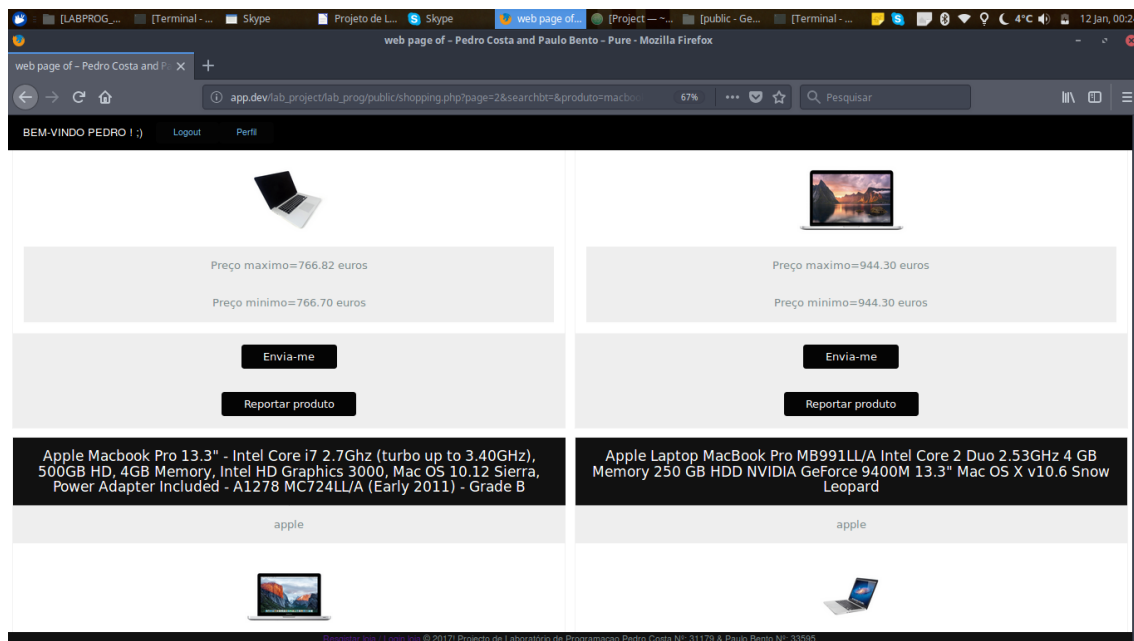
[LABPROG_... [Terminal - ... Skype Projeto de L... Skype web page of... [Project — ~... [public - Ge... [Terminal - ... 4°C 12 Jan, 00:2

web page of – Pedro Costa and Paulo Bento – Pure - Mozilla Firefox

web page of – Pedro Costa and P

app.dev/lab_project/lab_prog/public/shopping.php?page=2&searchbt=&produto=macbo 67% Pesquisar

BEM-VINDO PEDRO ! ;) Logout Perfil

Preço maximo=766.82 euros

Preço minimo=766.70 euros

Envia-me

Reportar produto

Apple Macbook Pro 13.3" - Intel Core i7 2.7Ghz (turbo up to 3.40GHz), 500GB HD, 4GB Memory, Intel HD Graphics 3000, Mac OS 10.12 Sierra, Power Adapter Included - A1278 MC724LL/A (Early 2011) - Grade B

apple

Preço maximo=944.30 euros

Preço minimo=944.30 euros

Envia-me

Reportar produto

Apple Laptop MacBook Pro MB991LL/A Intel Core 2 Duo 2.53GHz 4 GB Memory 250 GB HDD NVIDIA GeForce 9400M 13.3" Mac OS X v10.6 Snow Leopard

apple

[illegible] © 2017| Projecto de Laboratório de Programacao Pedro Costa Nº: 31179 & Paulo Bento Nº: 33595